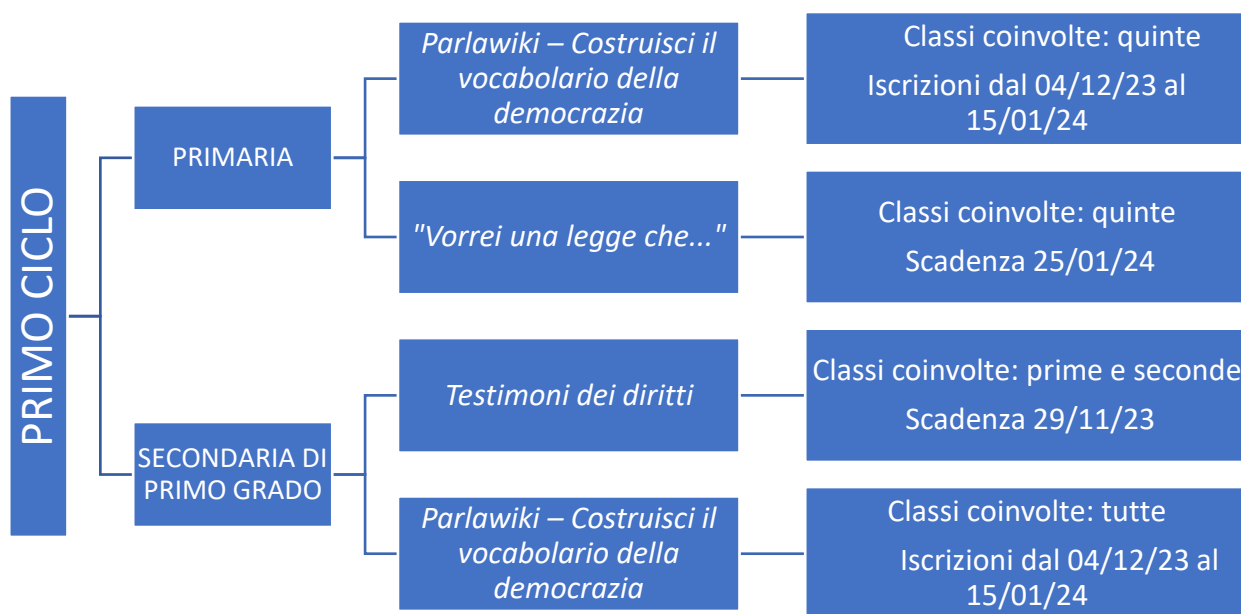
PRIMO CICLO

PRIMARIA

*Parlawiki – Costruisci il vocabolario della democrazia*

Classi coinvolte: quinte

Iscrizioni dal 04/12/23 al 15/01/24

*"Vorrei una legge che..."*

Classi coinvolte: quinte

Scadenza 25/01/24

SECONDARIA DI PRIMO GRADO

*Testimoni dei diritti*

Classi coinvolte: prime e seconde

Scadenza 29/11/23

*Parlawiki – Costruisci il vocabolario della democrazia*

Classi coinvolte: tutte

Iscrizioni dal 04/12/23 al 15/01/24